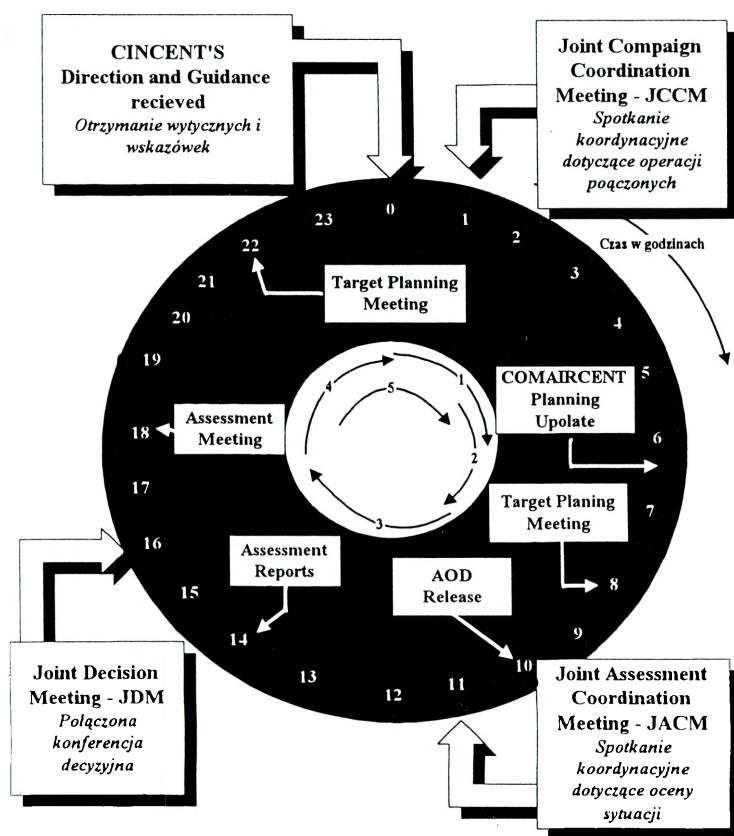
CINCENT'S Direction and Guidance recieved
Otrzymanie wytycznych i wskazówek

Joint Compaign Coordination Meeting - JCCM
Spotkanie koordynacyjne dotyczące operacji poączonych

Czas w godzinach

0
1
2
3
4
5
6
7
8
9
10
11
12
13
14
15
16
17
18
19
20
21
22
23

Target Planning Meeting

COMAIRCENT Planning Upolate

Assessment Meeting

Target Planing Meeting

1
2
3
4
5

Assessment Reports

AOD Release

Joint Decision Meeting - JDM
Połączona konferencja decyzyjna

Joint Assessment Coordination Meeting - JACM
Spotkanie koordynacyjne dotyczące oceny sytuacji